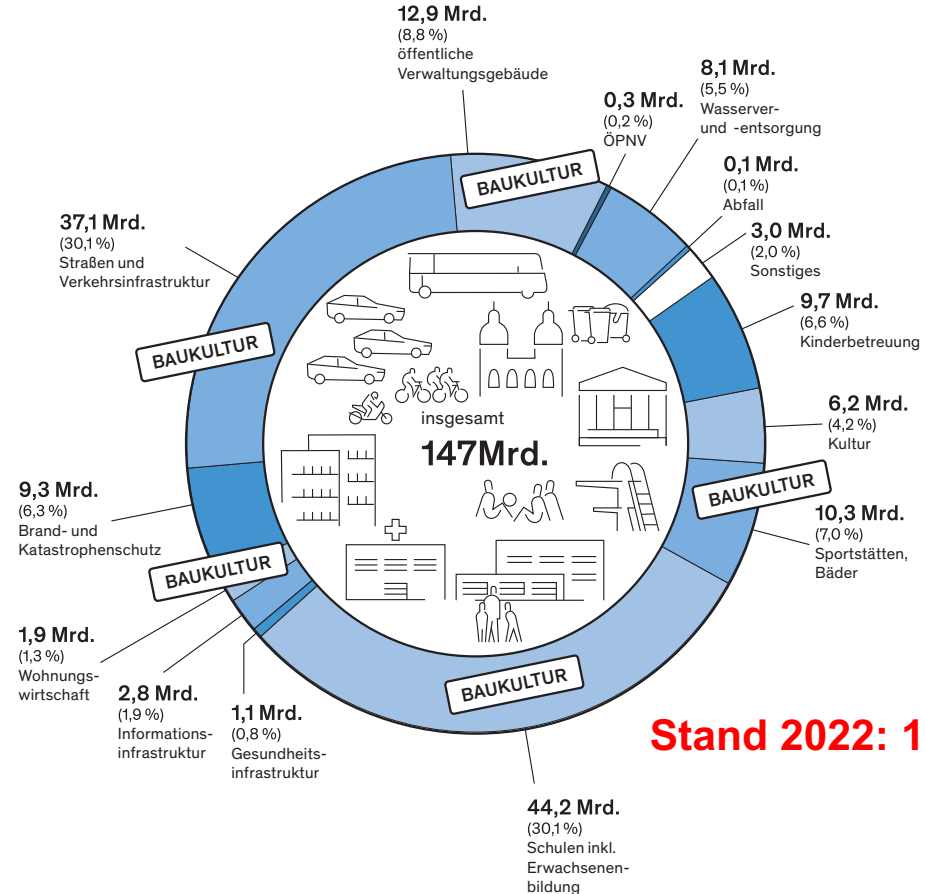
12,9 Mrd.
(8,8 %)
öffentliche Verwaltungsgebäude

0,3 Mrd.
(0,2 %)
ÖPNV

8,1 Mrd.
(5,5 %)
Wasserver- und -entsorgung

0,1 Mrd.
(0,1 %)
Abfall

3,0 Mrd.
(2,0 %)
Sonstiges

9,7 Mrd.
(6,6 %)
Kinderbetreuung

6,2 Mrd.
(4,2 %)
Kultur

10,3 Mrd.
(7,0 %)
Sportstätten, Bäder

37,1 Mrd.
(30,1 %)
Straßen und Verkehrsinfrastruktur

9,3 Mrd.
(6,3 %)
Brand- und Katastrophenschutz

1,9 Mrd.
(1,3 %)
Wohnungswirtschaft

2,8 Mrd.
(1,9 %)
Informationsinfrastruktur

1,1 Mrd.
(0,8 %)
Gesundheitsinfrastruktur

44,2 Mrd.
(30,1 %)
Schulen inkl. Erwachsenenbildung

BAUKULTUR
BAUKULTUR
BAUKULTUR
BAUKULTUR
BAUKULTUR

insgesamt
147Mrd.

Stand 2022: 1